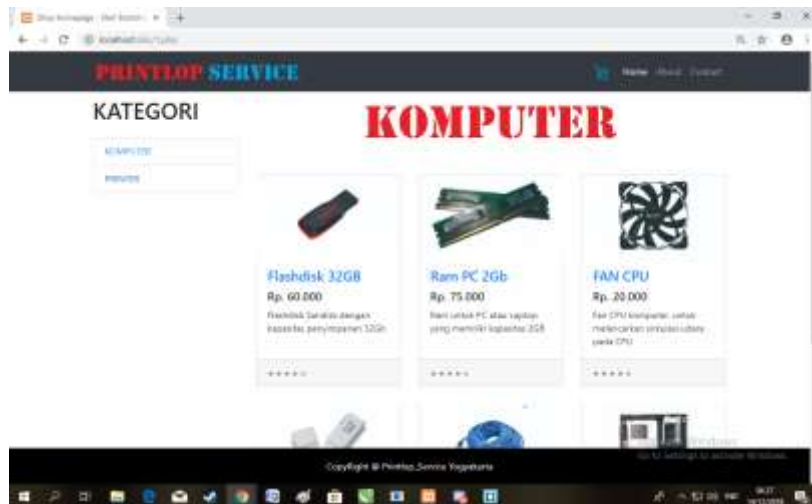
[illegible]

localhost/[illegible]

PRINTLOP SERVICE

Home About Contact

KATEGORI

KOMPUTER

PRINTER

KOMPUTER

Flashdisk 32GB

Rp. 60.000

Flashdisk Sandisk dengan kapasitas penyimpanan 32Gb

★★★★★

Ram PC 2Gb

Rp. 75.000

Ram untuk PC atau laptop yang memiliki kapasitas 2GB

★★★★★

FAN CPU

Rp. 20.000

Fan CPU komputer, untuk mendinginkan simpan udara pada CPU

★★★★★

Copyright © Printlop_Service Yogyakarta

Activate Windows
Go to Settings to activate Windows.